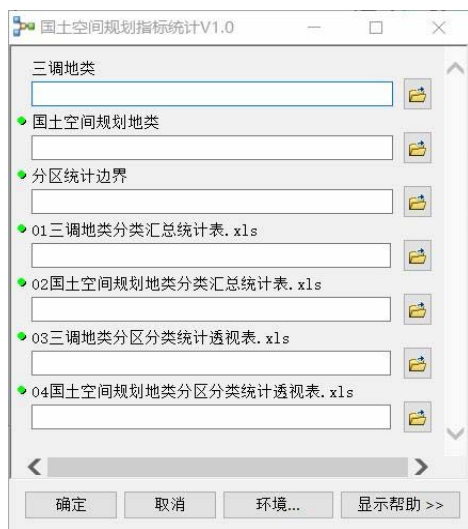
国土空间规划指标统计V1.0

三调地类

国土空间规划地类

分区统计边界

01三调地类分类汇总统计表.xls

02国土空间规划地类分类汇总统计表.xls

03三调地类分区分类统计透视表.xls

04国土空间规划地类分区分类统计透视表.xls

确定 取消 环境... 显示帮助 >>